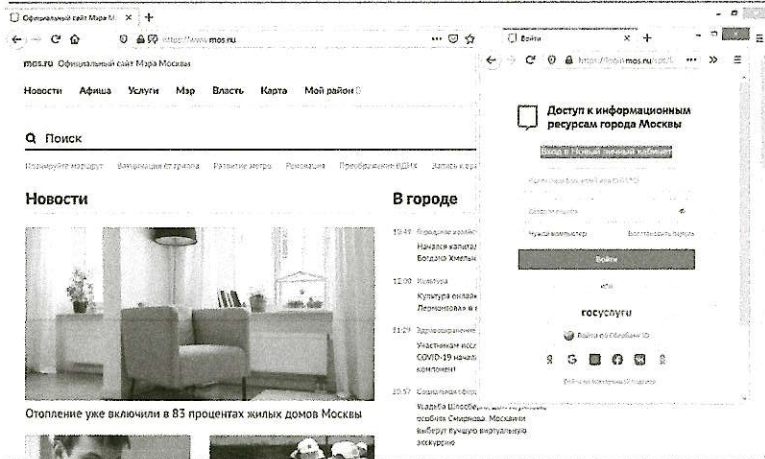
Официальный сайт Мэра М... ×  +

https://www.mos.ru

mos.ru Официальный сайт Мэра Москвы

Новости Афиша Услуги Мэр Власть Карта Мой район

Q Поиск

Новости

Отопление уже включили в 83 процентах жилых домов Москвы

В городе

19:49 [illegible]
Начался капитал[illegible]
Богдана Хмельн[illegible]

12:00 Культура
Культура онлайн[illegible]
Лермонтова в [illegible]

11:29 Здравоохранение
Участникам иссл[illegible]
COVID-19 начал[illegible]
компонент

10:57 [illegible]
Усадьба Шпоб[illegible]
особняк Смирнова. Москвичи
выберут лучшую виртуальную
экскурсию

Войти ×  +

https://login.mos.ru

Доступ к информационным ресурсам города Москвы

Вход в Личный кабинет

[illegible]

Введите пароль

Чужой компьютер    Восстановить пароль

Войти

или

госуслуги

Войти по Сбербанк ID

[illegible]